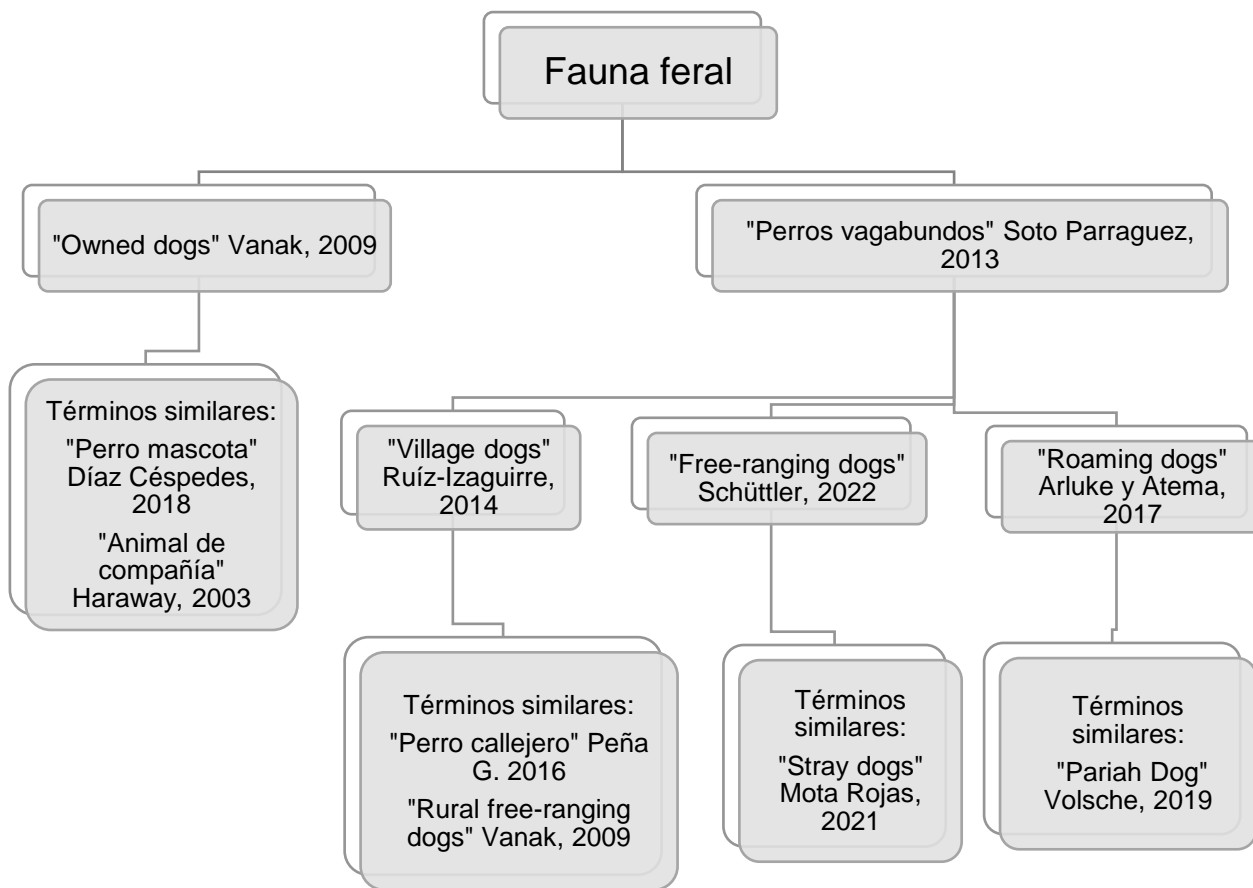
Fauna feral

"Owned dogs" Vanak, 2009

"Perros vagabundos" Soto Parraguez, 2013

Términos similares:
"Perro mascota" Díaz Céspedes, 2018
"Animal de compañía" Haraway, 2003

"Village dogs" Ruíz-Izaguirre, 2014

"Free-ranging dogs" Schüttler, 2022

"Roaming dogs" Arluke y Atema, 2017

Términos similares:
"Perro callejero" Peña G. 2016
"Rural free-ranging dogs" Vanak, 2009

Términos similares:
"Stray dogs" Mota Rojas, 2021

Términos similares:
"Pariah Dog" Volsche, 2019